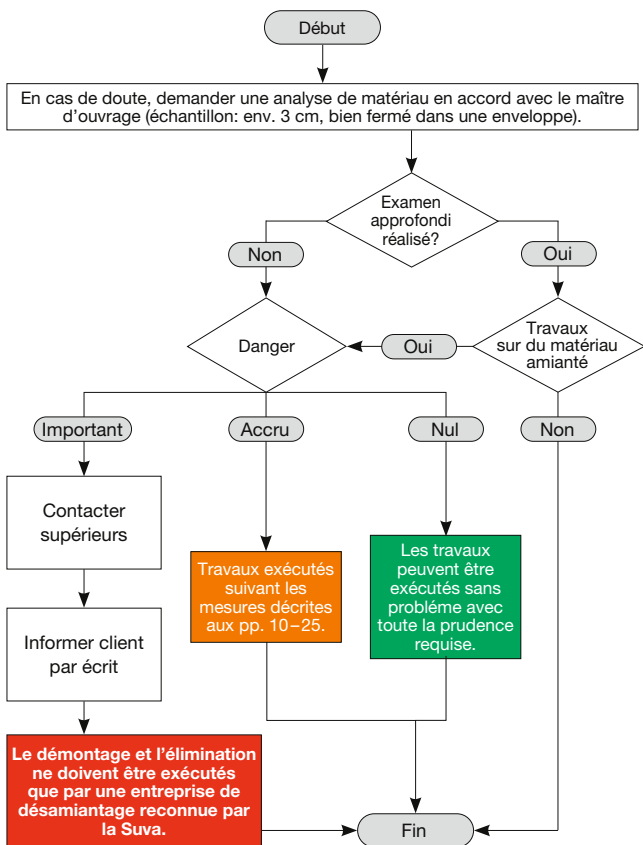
Début

En cas de doute, demander une analyse de matériau en accord avec le maître d'ouvrage (échantillon: env. 3 cm, bien fermé dans une enveloppe).

Examen approfondi réalisé?

Non

Oui

Danger

Oui

Travaux sur du matériau amianté

Important

Accru

Nul

Non

Contacter supérieurs

Travaux exécutés suivant les mesures décrites aux pp. 10–25.

Les travaux peuvent être exécutés sans probléme avec toute la prudence requise.

Informer client par écrit

Le démontage et l'élimination ne doivent être exécutés que par une entreprise de désamiantage reconnue par la Suva.

Fin